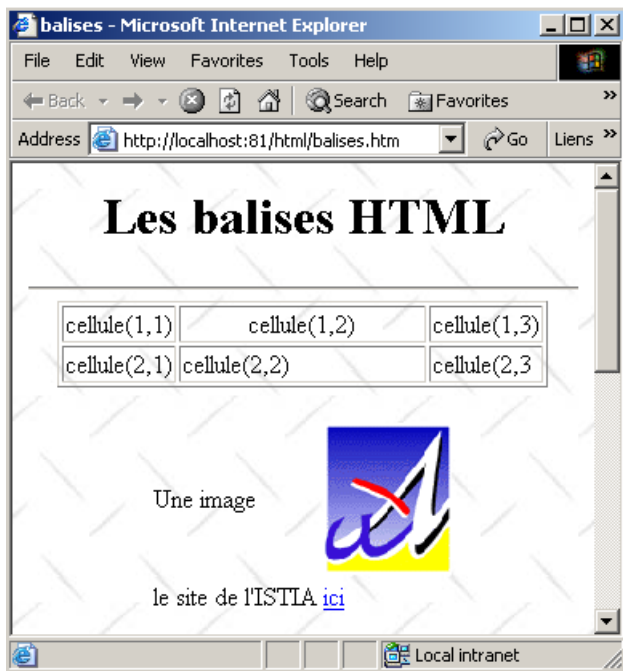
balises - Microsoft Internet Explorer

File Edit View Favorites Tools Help

Back Search Favorites

Address http://localhost:81/html/balises.htm Go Liens

# Les balises HTML

| cellule(1,1) | cellule(1,2) | cellule(1,3) |
|---|---|---|
| cellule(2,1) | cellule(2,2) | cellule(2,3 |

Une image

le site de l'ISTIA ici

Local intranet